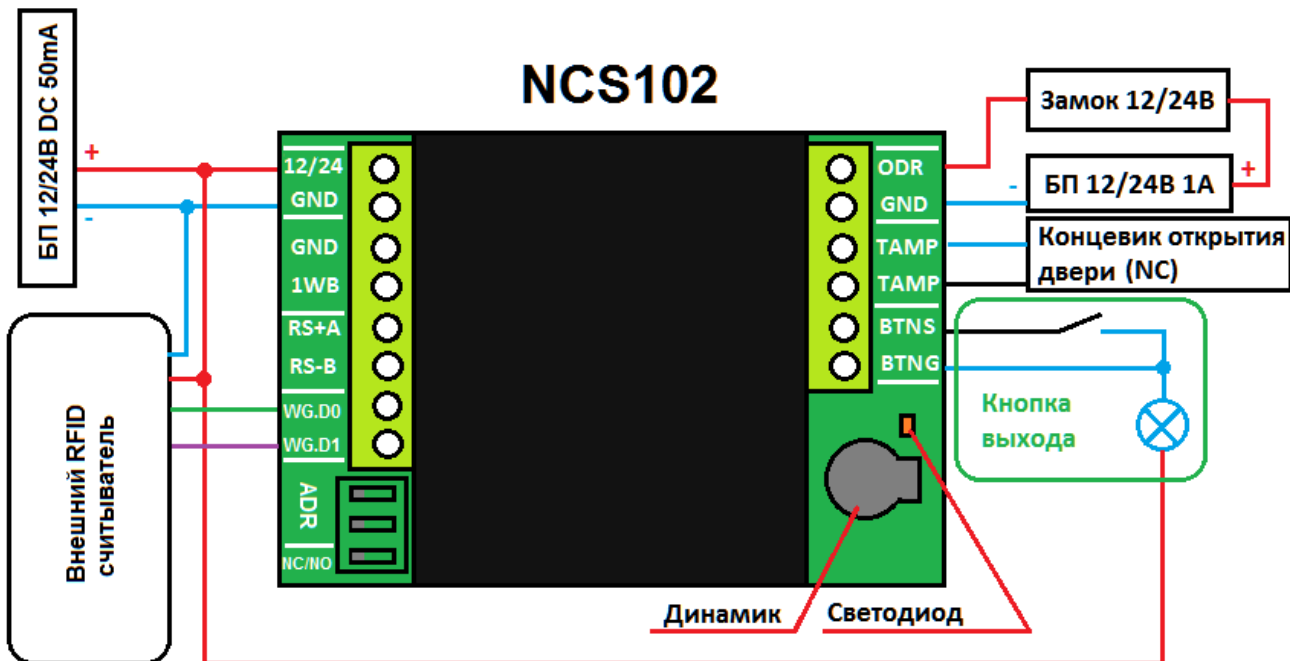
БП 12/24В DC 50mA

+

-

NCS102

Замок 12/24В

+

БП 12/24В 1А

-

12/24
GND
GND
1WB
RS+A
RS-B
WG.D0
WG.D1
ADR
NC/NO

ODR
GND
TAMP
TAMP
BTNS
BTNG

Концевик открытия двери (NC)

Кнопка выхода

Внешний RFID считыватель

Динамик

Светодиод